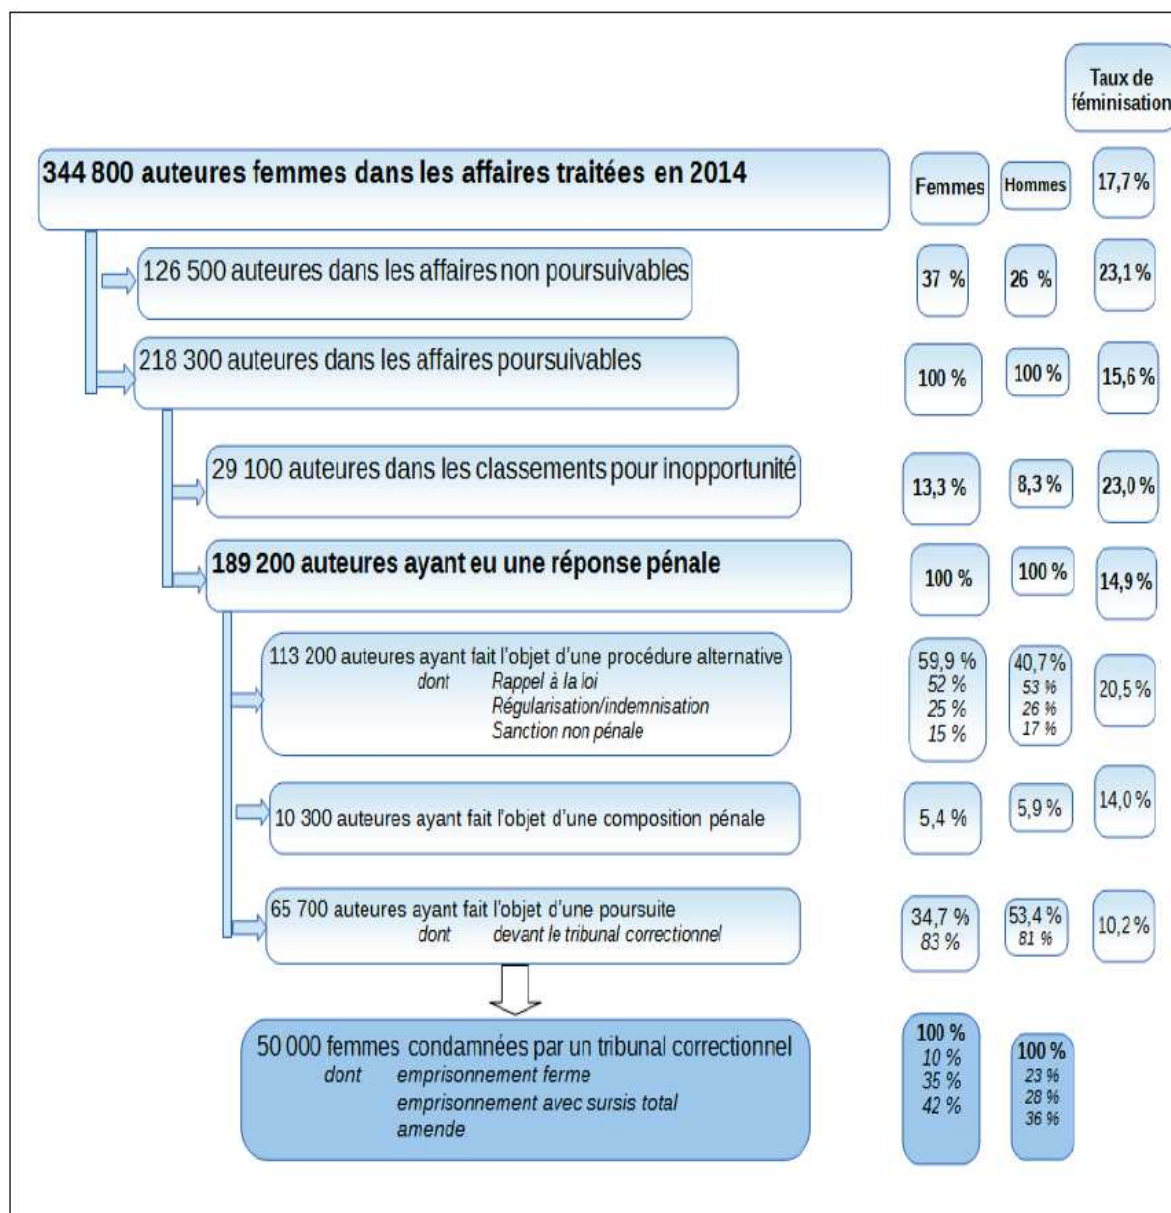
Taux de féminisation

344 800 auteures femmes dans les affaires traitées en 2014

Femmes | Hommes | 17,7 %

126 500 auteures dans les affaires non poursuivables

37 % | 26 % | 23,1 %

218 300 auteures dans les affaires poursuivables

100 % | 100 % | 15,6 %

29 100 auteures dans les classements pour inopportunité

13,3 % | 8,3 % | 23,0 %

189 200 auteures ayant eu une réponse pénale

100 % | 100 % | 14,9 %

113 200 auteures ayant fait l'objet d'une procédure alternative
dont Rappel à la loi
Régularisation/indemnisation
Sanction non pénale

59,9 %
52 %
25 %
15 %

40,7 %
53 %
26 %
17 %

20,5 %

10 300 auteures ayant fait l'objet d'une composition pénale

5,4 % | 5,9 % | 14,0 %

65 700 auteures ayant fait l'objet d'une poursuite
dont devant le tribunal correctionnel

34,7 %
83 %

53,4 %
81 %

10,2 %

50 000 femmes condamnées par un tribunal correctionnel
dont emprisonnement ferme
emprisonnement avec sursis total
amende

100 %
10 %
35 %
42 %

100 %
23 %
28 %
36 %